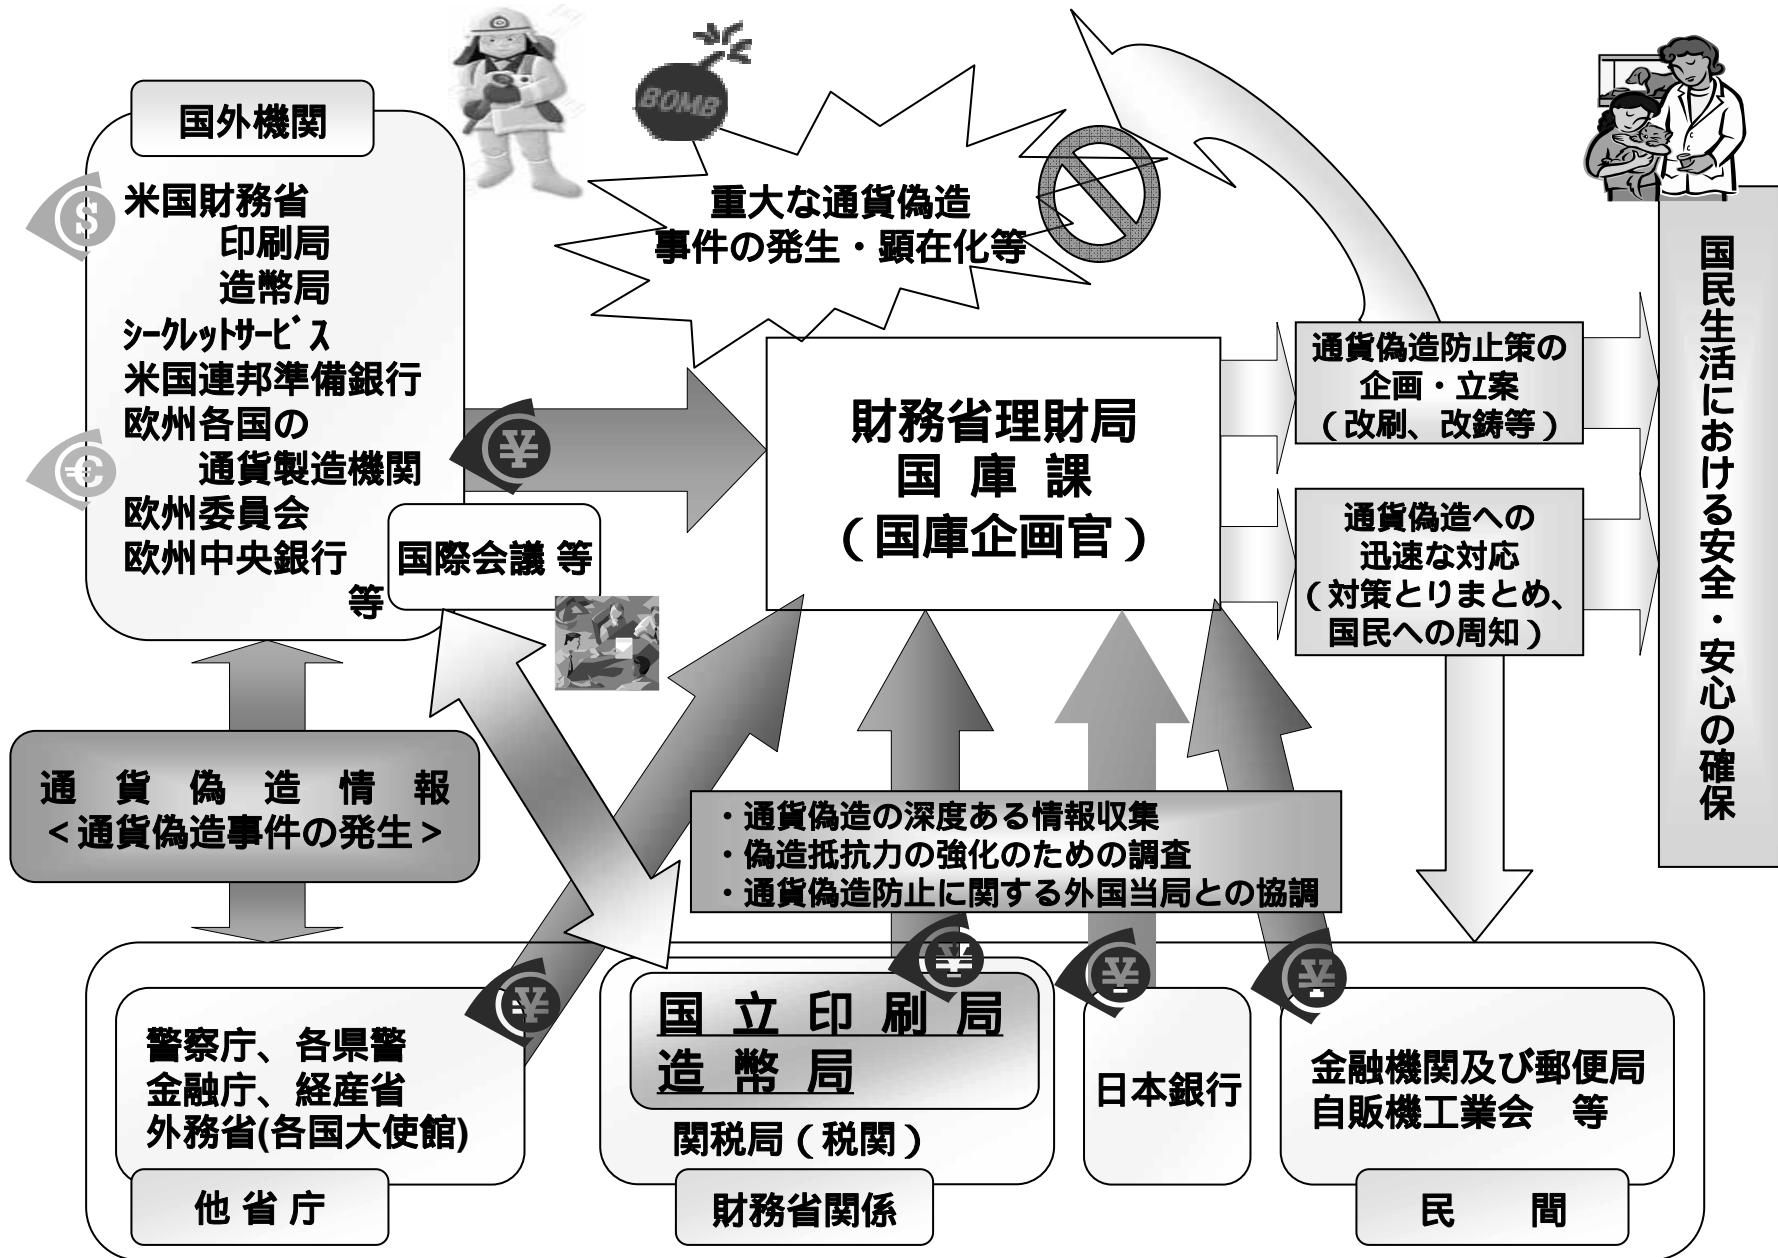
国外機関

米国財務省
印刷局
造幣局
シークレットサービス
米国連邦準備銀行
欧州各国の
通貨製造機関
欧州委員会
欧州中央銀行
等

国際会議 等

BOMB

重大な通貨偽造
事件の発生・顕在化等

財務省理財局
国庫課
（国庫企画官）

通貨偽造防止策の
企画・立案
（改刷、改鋳等）

通貨偽造への
迅速な対応
（対策とりまとめ、
国民への周知）

国民生活における安全・安心の確保

通貨偽造情報
＜通貨偽造事件の発生＞

・通貨偽造の深度ある情報収集
・偽造抵抗力の強化のための調査
・通貨偽造防止に関する外国当局との協調

警察庁、各県警
金融庁、経産省
外務省(各国大使館)

他省庁

国立印刷局
造幣局
関税局（税関）

財務省関係

日本銀行

金融機関及び郵便局
自販機工業会　等

民　間